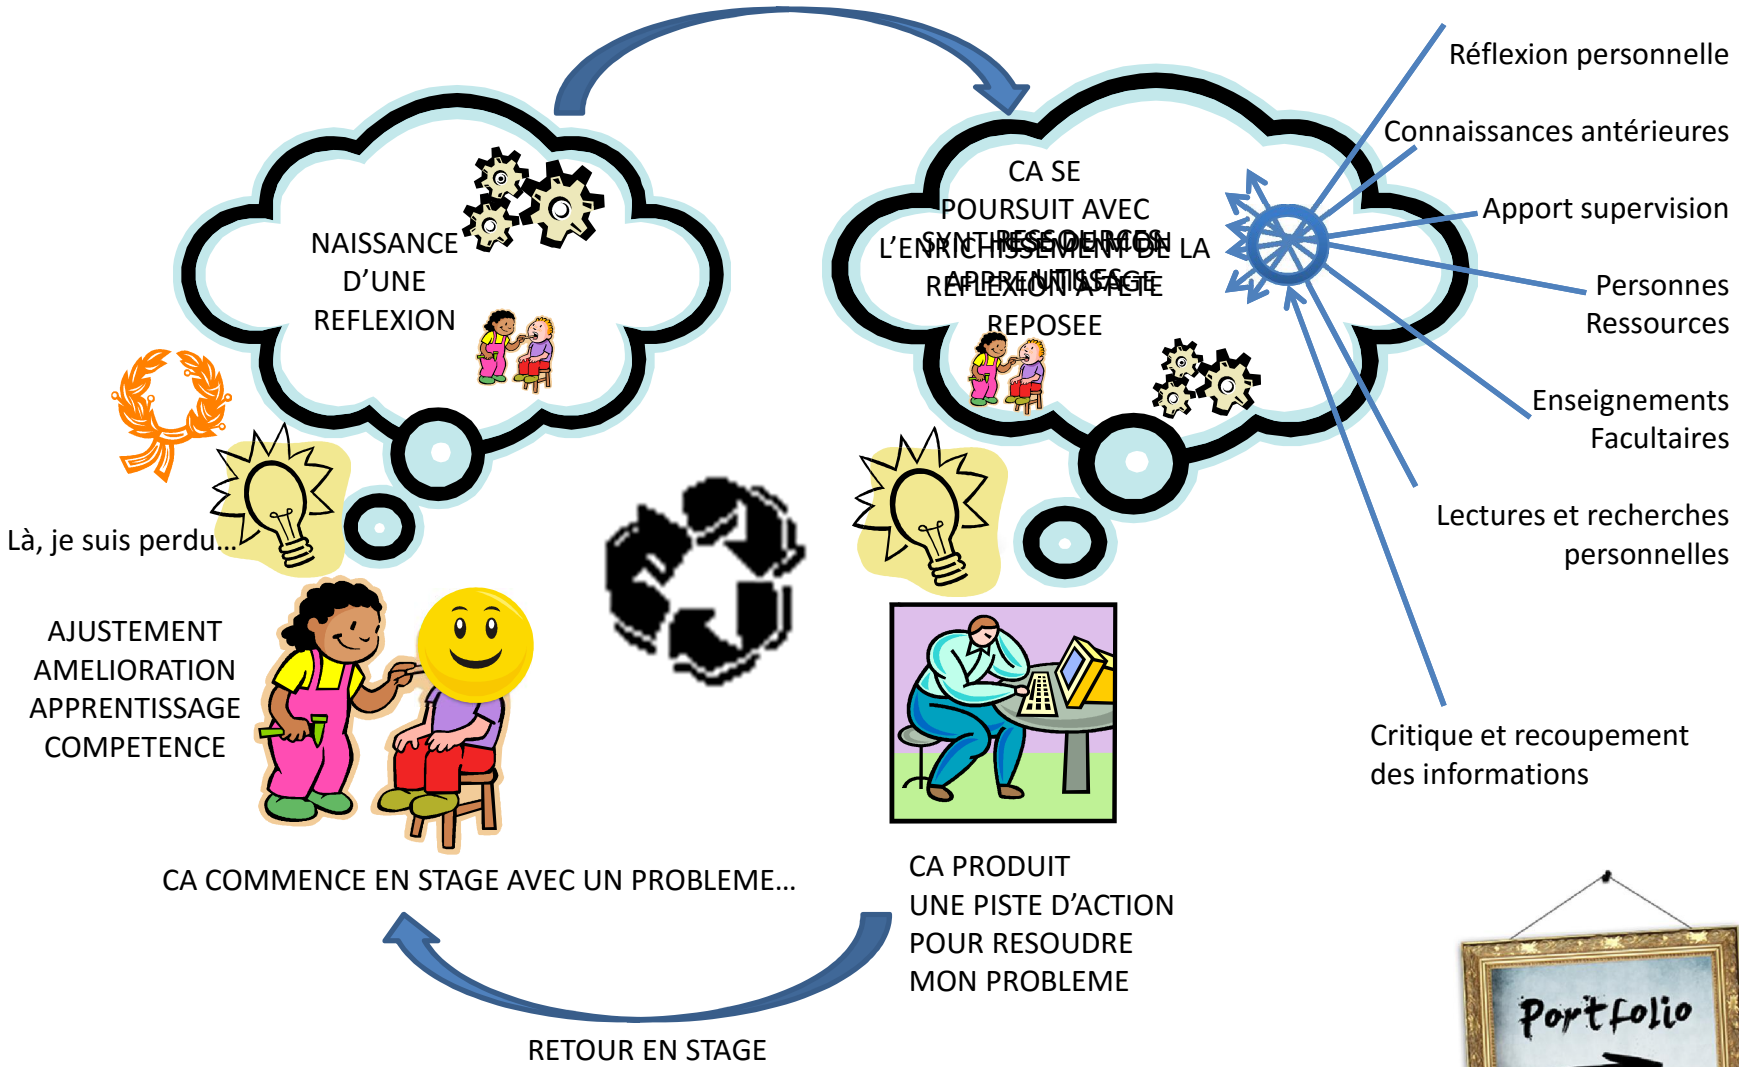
NAISSANCE D'UNE REFLEXION

CA SE POURSUIT AVEC L'ENRICHISSEMENT DE LA REFLEXION A-T-ELLE REPOSEE

SYNTHESE RESSOURCES APPRENTISSAGE

Réflexion personnelle

Connaissances antérieures

Apport supervision

Personnes Ressources

Enseignements Facultaires

Lectures et recherches personnelles

Critique et recoupement des informations

Là, je suis perdu…

AJUSTEMENT
AMELIORATION
APPRENTISSAGE
COMPETENCE

CA COMMENCE EN STAGE AVEC UN PROBLEME…

CA PRODUIT
UNE PISTE D'ACTION
POUR RESOUDRE
MON PROBLEME

RETOUR EN STAGE

Portfolio